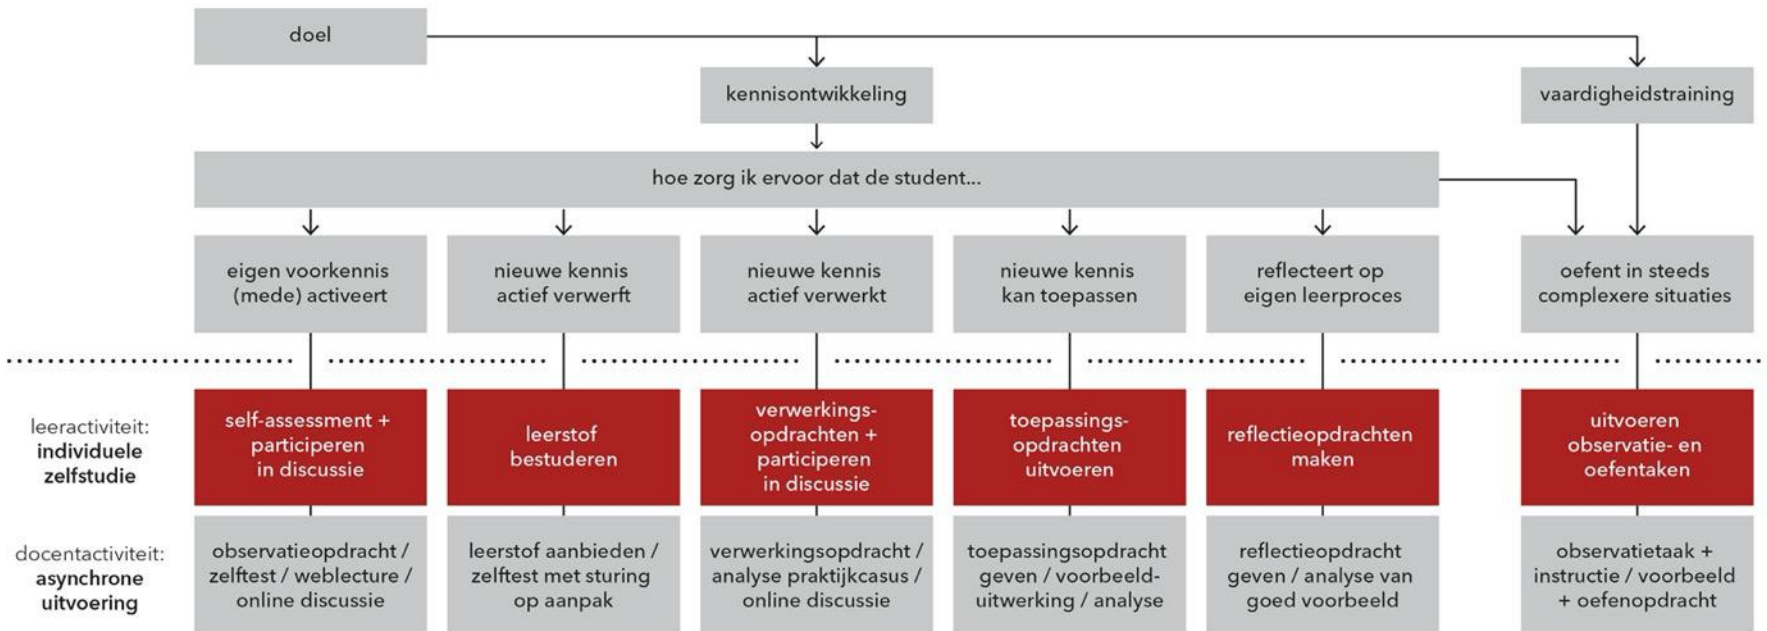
doel

kennisontwikkeling

vaardigheidstraining

hoe zorg ik ervoor dat de student...

eigen voorkennis (mede) activeert

nieuwe kennis actief verwerft

nieuwe kennis actief verwerkt

nieuwe kennis kan toepassen

reflecteert op eigen leerproces

oefent in steeds complexere situaties

leeractiviteit: **individuele zelfstudie**

self-assessment + participeren in discussie

leerstof bestuderen

verwerkingsopdrachten + participeren in discussie

toepassingsopdrachten uitvoeren

reflectieopdrachten maken

uitvoeren observatie- en oefentaken

docentactiviteit: **asynchrone uitvoering**

observatieopdracht / zelftest / weblecture / online discussie

leerstof aanbieden / zelftest met sturing op aanpak

verwerkingsopdracht / analyse praktijkcasus / online discussie

toepassingsopdracht geven / voorbeelduitwerking / analyse

reflectieopdracht geven / analyse van goed voorbeeld

observatietaak + instructie / voorbeeld + oefenopdracht